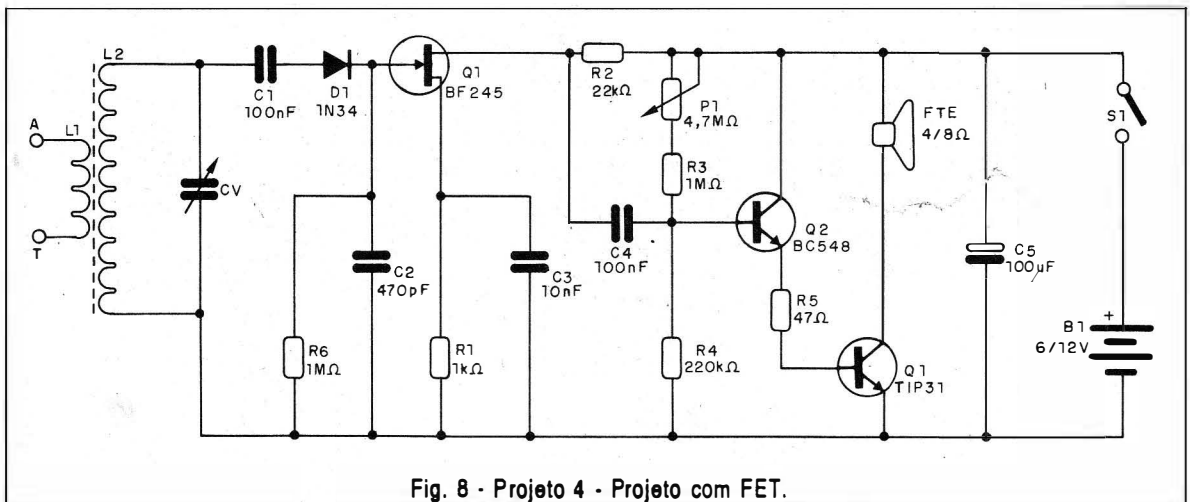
L2
A
L1
T
CV
C1
100nF
D1
1N34
Q1
BF245
R6
1MΩ
C2
470pF
R1
1kΩ
C3
10nF
R2
22kΩ
P1
4,7MΩ
R3
1MΩ
C4
100nF
R4
220kΩ
Q2
BC548
R5
47Ω
Q1
TIP31
FTE
4/8Ω
C5
100µF
S1
B1
+
6/12V

Fig. 8 - Projeto 4 - Projeto com FET.